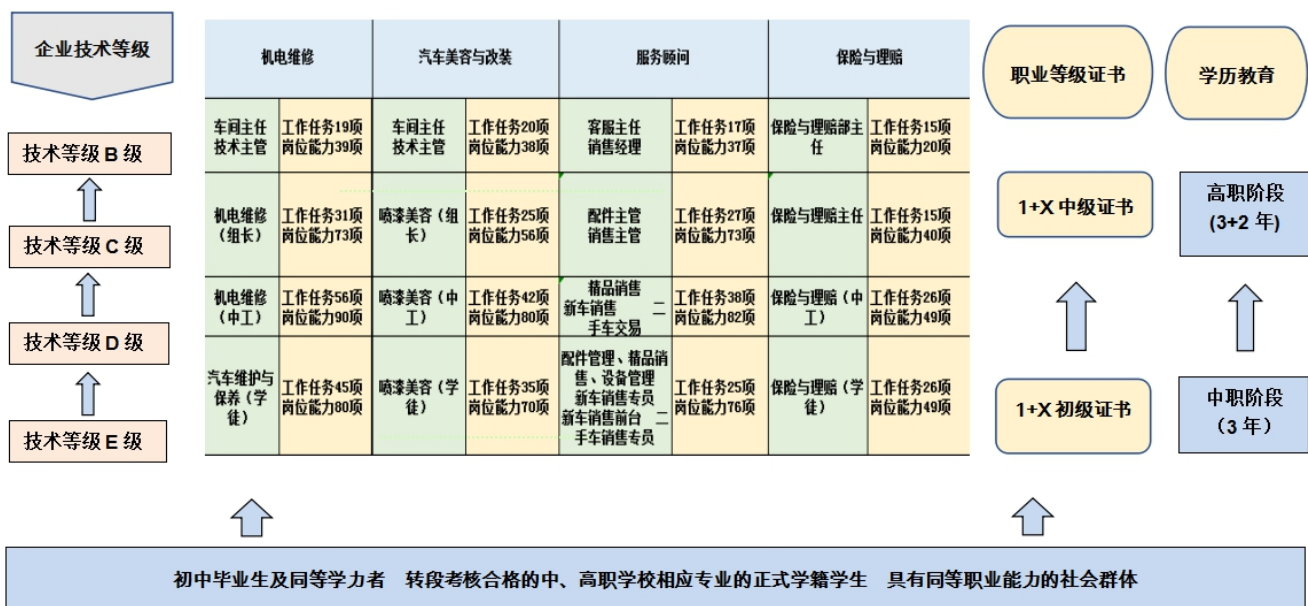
企业技术等级

技术等级 B 级

技术等级 C 级

技术等级 D 级

技术等级 E 级

| 机电维修 | | 汽车美容与改装 | | 服务顾问 | | 保险与理赔 | |
|---|---|---|---|---|---|---|---|
| 车间主任 技术主管 | 工作任务19项 岗位能力39项 | 车间主任 技术主管 | 工作任务20项 岗位能力38项 | 客服主任 销售经理 | 工作任务17项 岗位能力37项 | 保险与理赔部主任 | 工作任务15项 岗位能力20项 |
| 机电维修（组长） | 工作任务31项 岗位能力73项 | 喷漆美容（组长） | 工作任务25项 岗位能力56项 | 配件主管 销售主管 | 工作任务27项 岗位能力73项 | 保险与理赔主任 | 工作任务15项 岗位能力40项 |
| 机电维修（中工） | 工作任务56项 岗位能力90项 | 喷漆美容（中工） | 工作任务42项 岗位能力80项 | 精品销售 新车销售 二手车交易 | 工作任务38项 岗位能力82项 | 保险与理赔（中工） | 工作任务26项 岗位能力49项 |
| 汽车维护与保养（学徒） | 工作任务45项 岗位能力80项 | 喷漆美容（学徒） | 工作任务35项 岗位能力70项 | 配件管理、精品销售、设备管理 新车销售专员 新车销售前台 二手车销售专员 | 工作任务25项 岗位能力76项 | 保险与理赔（学徒） | 工作任务26项 岗位能力49项 |

职业等级证书

学历教育

1+X 中级证书

高职阶段（3+2 年）

1+X 初级证书

中职阶段（3 年）

初中毕业生及同等学力者 转段考核合格的中、高职学校相应专业的正式学籍学生 具有同等职业能力的社会群体